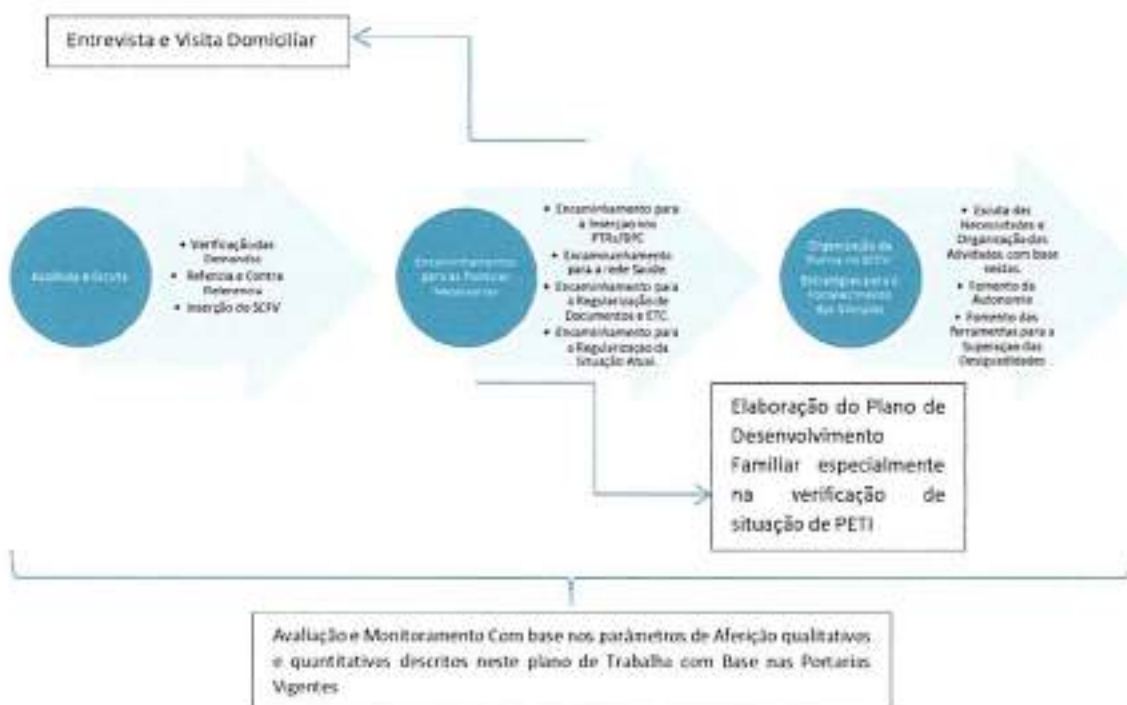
Entrevista e Visita Domiciliar

Acolhida e Escuta

• Verificação das Demandas
• Referência e Contra Referencia
• Inserção do SCFV

Encaminhamento para as Políticas Necessárias

• Encaminhamento para a Inserção nos PTRs/BPC
• Encaminhamento para a rede Saúde
• Encaminhamento para a Regularização de Documentos e ETC.
• Encaminhamento para a Regularização da Situação Atual.

Organização da Rotina no SCFV. Estratégias para o Fortalecimento dos Vínculos

• Escuta das Necessidades e Organização das Atividades com base nestas.
• Fomento da Autonomia
• Fomento das Ferramentas para a Superação das Desigualdades

Elaboração do Plano de Desenvolvimento Familiar especialmente na verificação de situação de PETI

Avaliação e Monitoramento Com base nos parâmetros de Aferição qualitativos e quantitativos descritos neste plano de Trabalho com Base nas Portarias Vigentes